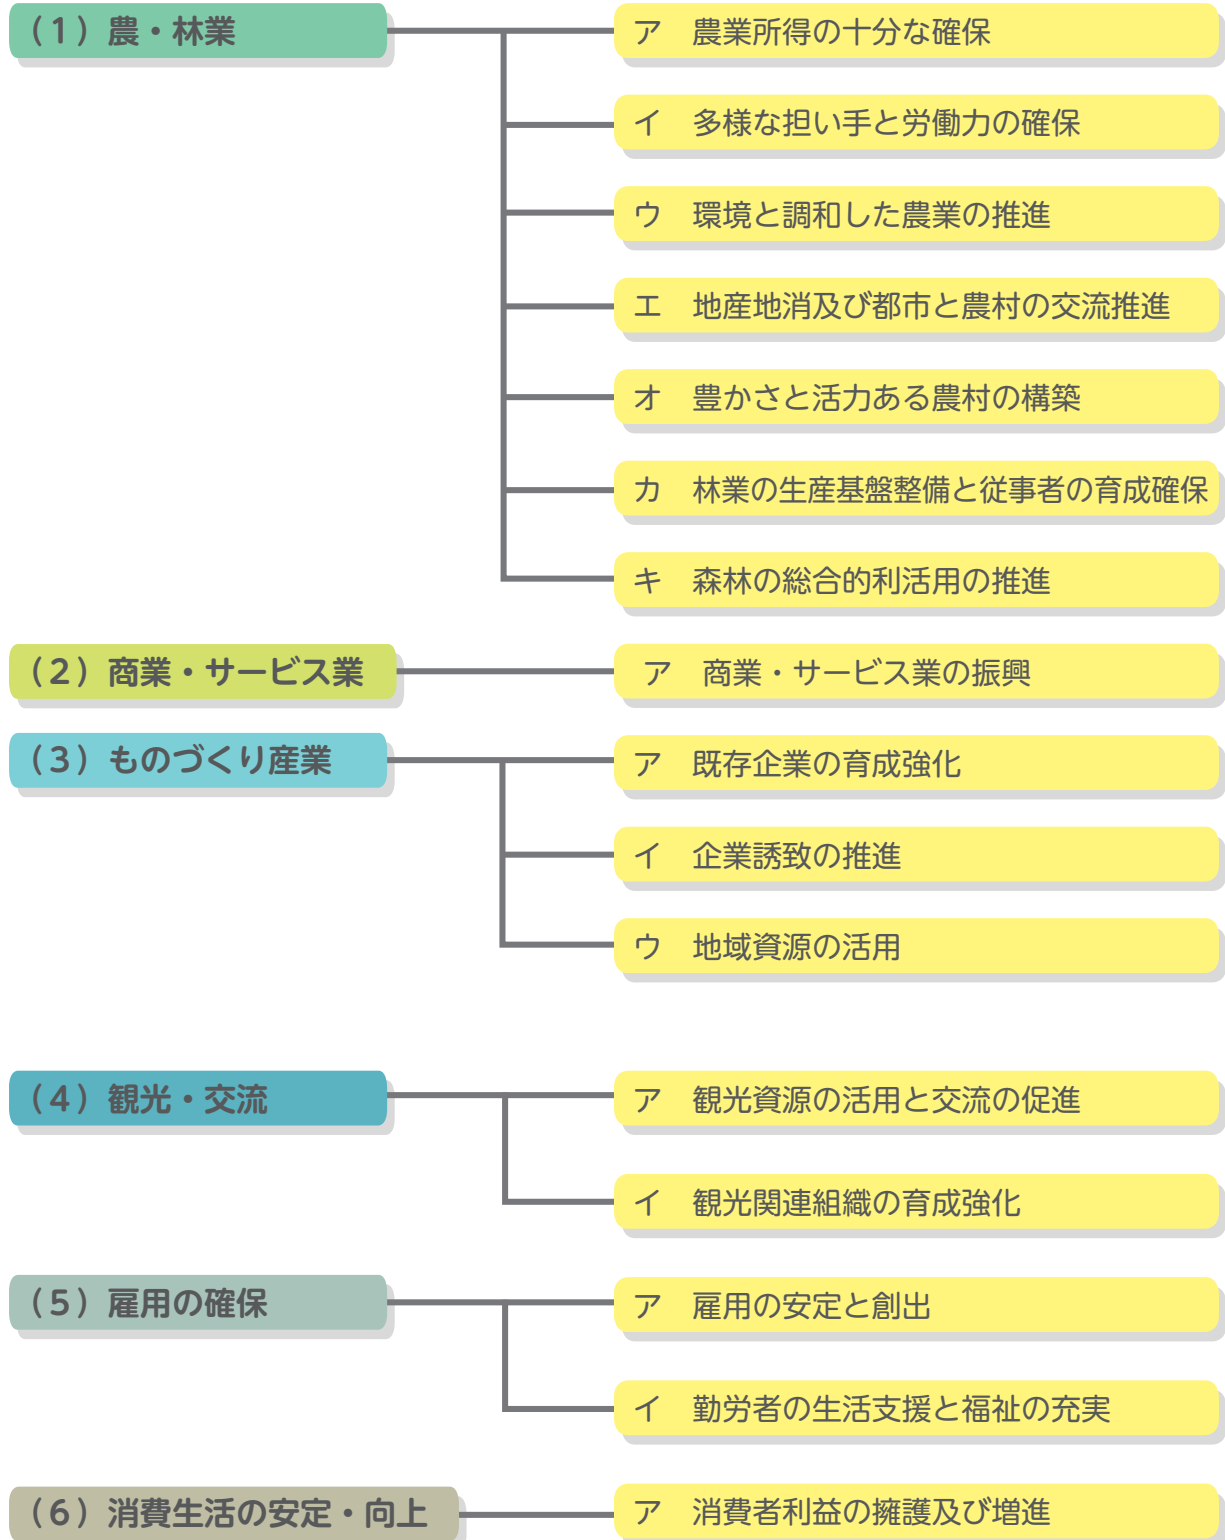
（1）農・林業

ア　農業所得の十分な確保

イ　多様な担い手と労働力の確保

ウ　環境と調和した農業の推進

エ　地産地消及び都市と農村の交流推進

オ　豊かさと活力ある農村の構築

カ　林業の生産基盤整備と従事者の育成確保

キ　森林の総合的利活用の推進

（2）商業・サービス業

ア　商業・サービス業の振興

（3）ものづくり産業

ア　既存企業の育成強化

イ　企業誘致の推進

ウ　地域資源の活用

（4）観光・交流

ア　観光資源の活用と交流の促進

イ　観光関連組織の育成強化

（5）雇用の確保

ア　雇用の安定と創出

イ　勤労者の生活支援と福祉の充実

（6）消費生活の安定・向上

ア　消費者利益の擁護及び増進